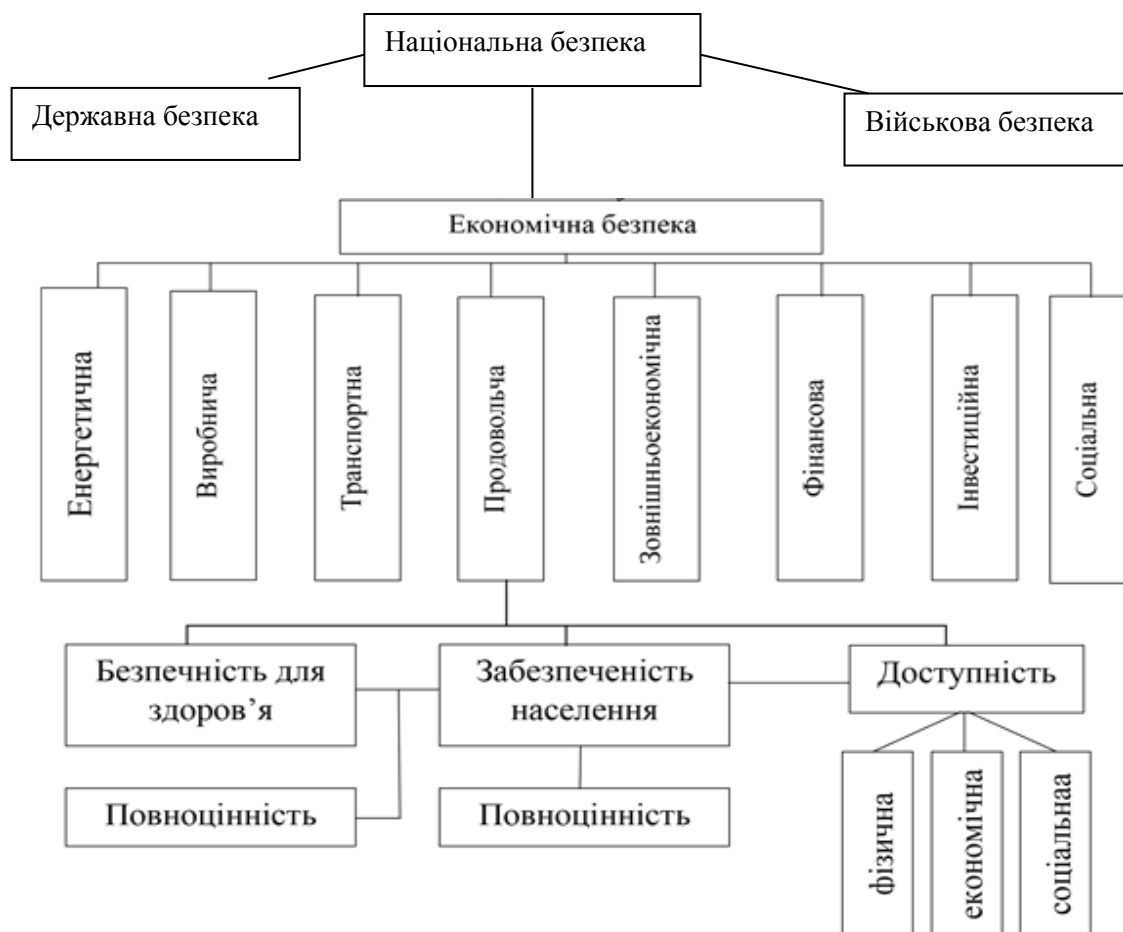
Національна безпека

Державна безпека

Військова безпека

Економічна безпека

Енергетична

Виробнича

Транспортна

Продовольча

Зовнішньоекономічна

Фінансова

Інвестиційна

Соціальна

Безпечність для здоров’я

Забезпеченість населення

Доступність

Повноцінність

Повноцінність

фізична

економічна

соціальнаа